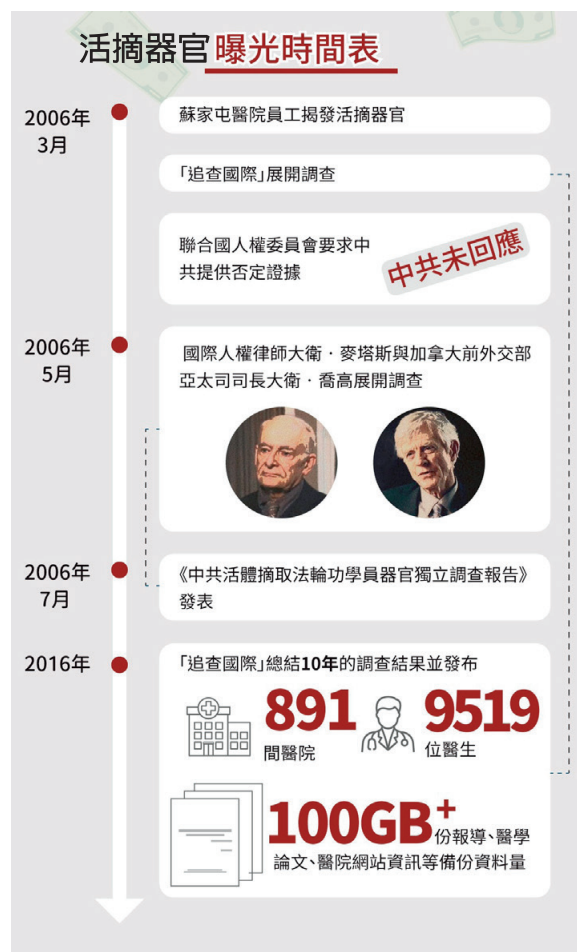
活摘器官曝光時間表

2006年
3月

蘇家屯醫院員工揭發活摘器官

「追查國際」展開調查

聯合國人權委員會要求中共提供否定證據

中共未回應

2006年
5月

國際人權律師大衛．麥塔斯與加拿大前外交部亞太司司長大衛．喬高展開調查

2006年
7月

《中共活體摘取法輪功學員器官獨立調查報告》發表

2016年

「追查國際」總結10年的調查結果並發布

891
間醫院

9519
位醫生

100GB$^+$
份報導、醫學論文、醫院網站資訊等備份資料量